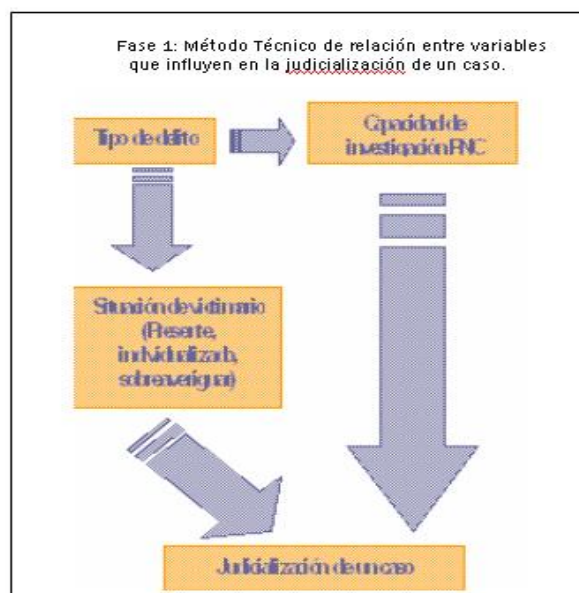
Fase 1: Método Técnico de relación entre variables que influyen en la judicialización de un caso.

Tipo de delito

Capacidad de investigación PNC

Situación de victimario (Presente, individualizado, sobre averigua)

Judicialización de un caso